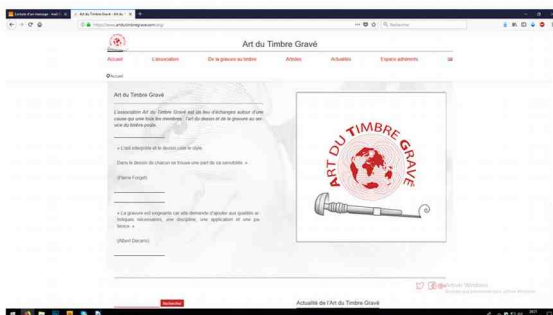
Art du Timbre Gravé

Accueil L'association De la gravure au timbre Articles Actualités Espace adhérents

Accueil

Art du Timbre Gravé

L'association Art du Timbre Gravé est un lieu d'échanges autour d'une cause qui unit tous les membres : l'art du dessin et de la gravure au service du timbre-poste.

« L'oeil interprète et le dessin crée le style.

Dans le dessin de chacun se trouve une part de sa sensibilité. »

(Pierre Forget)

« La gravure est exigeante car elle demande d'ajouter aux qualités artistiques nécessaires, une discipline, une application et une patience »

(Albert Decaris)

ART DU TIMBRE GRAVÉ

Actualité de l'Art du Timbre Gravé

Rechercher

Activer Windows